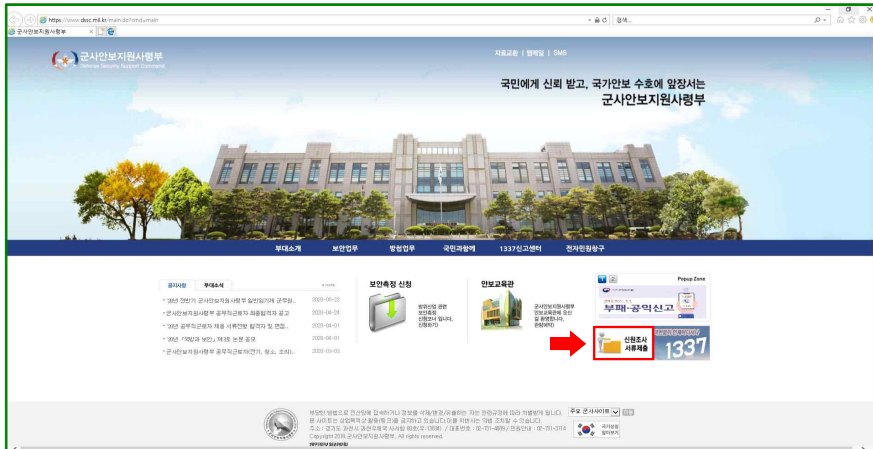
https://www.dssc.mil.kr/main.do?cmd=main
검색...
군사안보지원사령부

군사안보지원사령부
Defense Security Support Command

자료교환 | 웹메일 | SMS

국민에게 신뢰 받고, 국가안보 수호에 앞장서는
군사안보지원사령부

부대소개 보안업무 방첩업무 국민과함께 1337신고센터 전자민원창구

공지사항 부대소식

'20년 2분기 군사안보지원사령부 일반임기제 군무원... 2020-06-22
군사안보지원사령부 공무직근로자 최종합격자 공고 2020-04-24
'20년 공무직근로자 채용 서류전형 합격자 및 면접... 2020-04-01
'20년 「태평과 보안」 제9호 논문 공모 2020-04-01
군사안보지원사령부 공무직근로자(전기, 청소, 조리... 2020-03-03

보안측정 신청
방위산업 관련 보안측정 신청(보고)서 입니다. 신청하기

안보교육관
군사안보지원사령부 안보교육관에 오신 걸 환영합니다. 관람하기

Popup Zone
부패·공익신고

신원조사 서류제출

1337

주요 군사이트

Copyright 2018 군사안보지원사령부. All rights reserved.